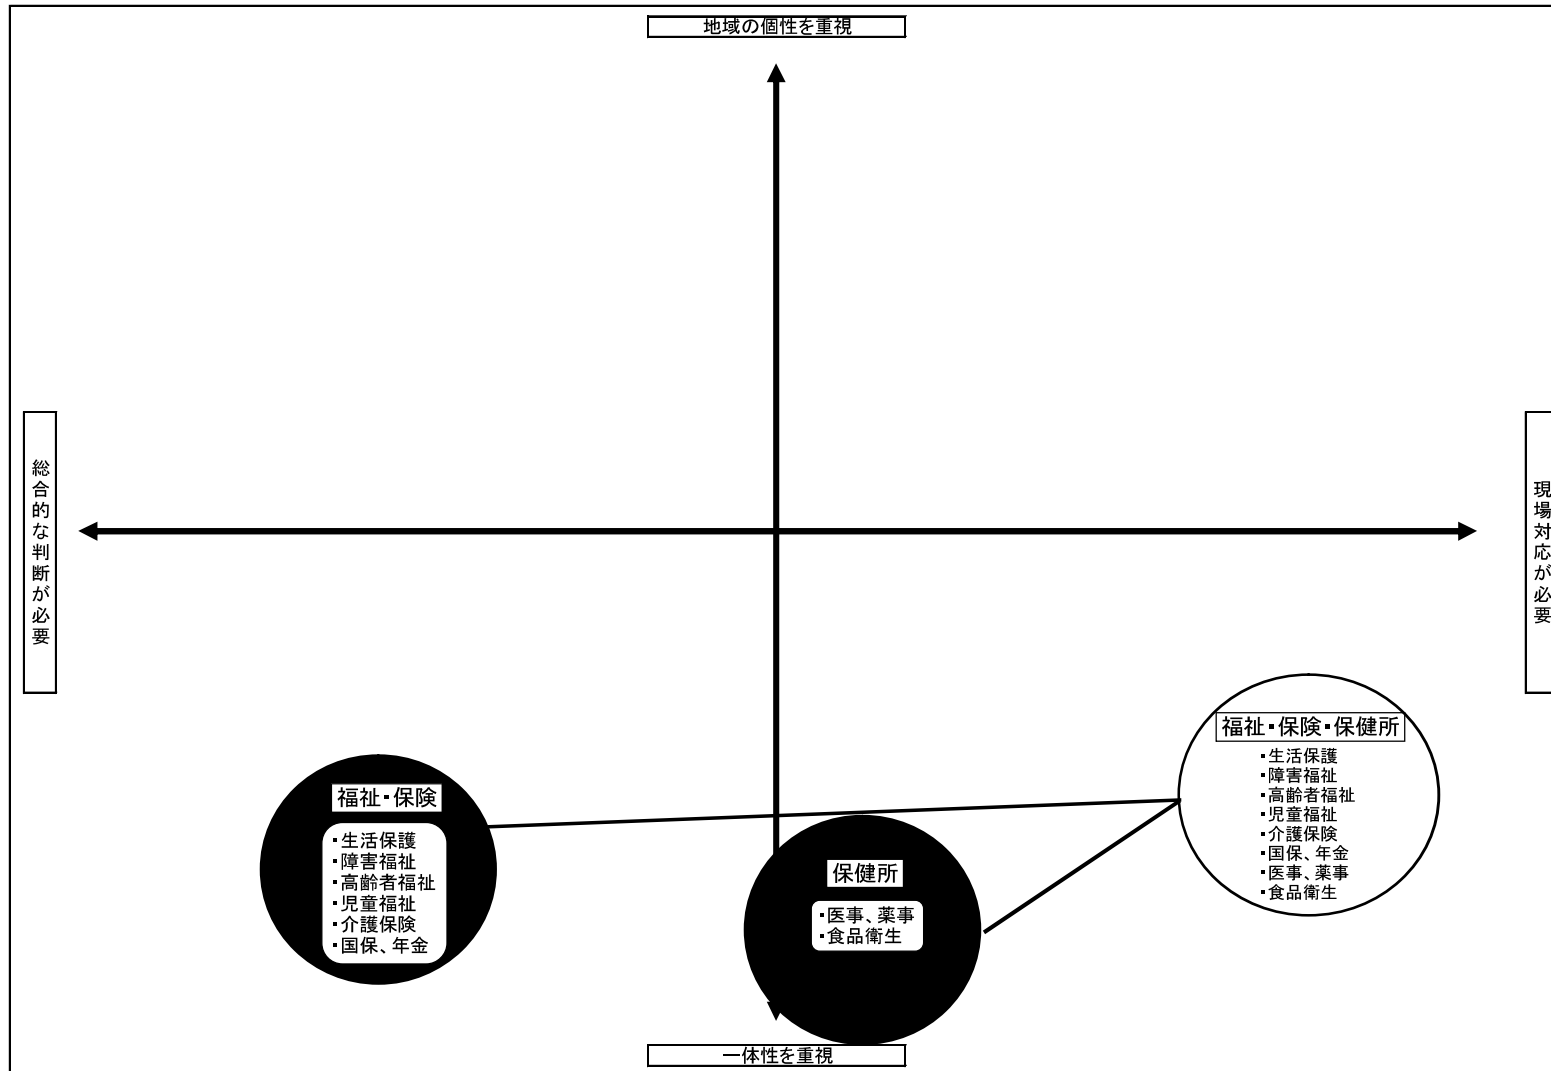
地域の個性を重視

総合的な判断が必要

現場対応が必要

福祉・保険

・生活保護
・障害福祉
・高齢者福祉
・児童福祉
・介護保険
・国保、年金

保健所

・医事、薬事
・食品衛生

福祉・保険・保健所

・生活保護
・障害福祉
・高齢者福祉
・児童福祉
・介護保険
・国保、年金
・医事、薬事
・食品衛生

一体性を重視